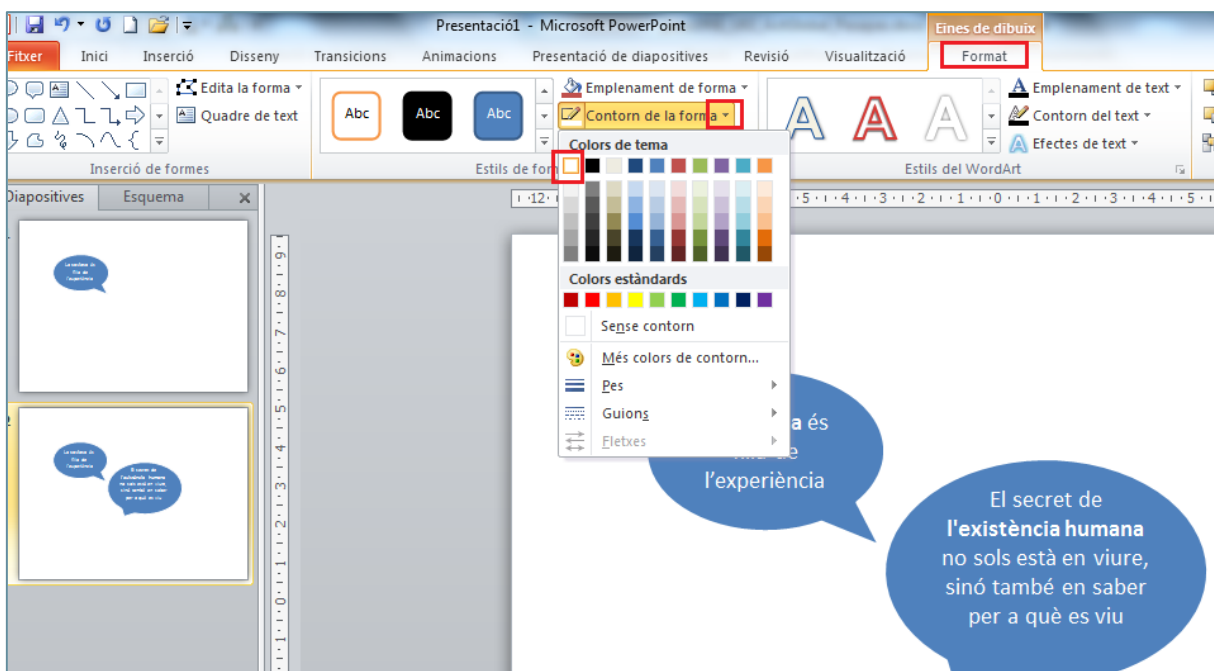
Presentació1 - Microsoft PowerPoint

Eines de dibuix

Fitxer Inici Inserció Disseny Transicions Animacions Presentació de diapositives Revisió Visualització Format

Edita la forma
Quadre de text

Inserció de formes

Abc Abc Abc

Estils de forma

Emplenament de forma
Contorn de la forma

Colors de tema

Colors estàndards

Sense contorn

Més colors de contorn...

Pes

Guions

Fletxes

Emplenament de text
Contorn del text
Efectes de text

Estils del WordArt

Diapositives Esquema

·12· ·5·4·3·2·1·0·1·2·3·4·5·

a és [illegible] de l'experiència

El secret de **l'existència humana** no sols està en viure, sinó també en saber per a què es viu